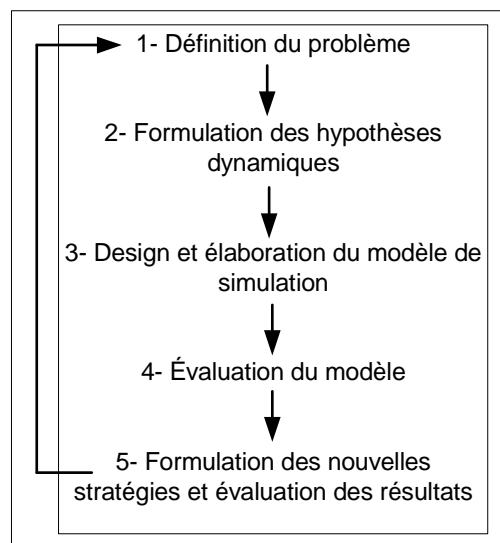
1- Définition du problème

2- Formulation des hypothèses dynamiques

3- Design et élaboration du modèle de simulation

4- Évaluation du modèle

5- Formulation des nouvelles stratégies et évaluation des résultats